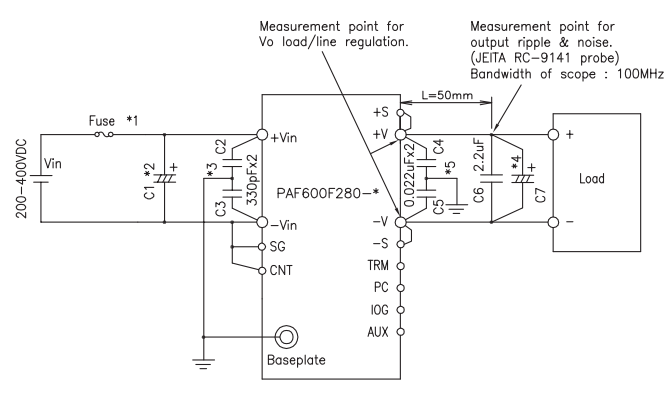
Measurement point for
Vo load/line regulation.

Measurement point for
output ripple & noise.
(JEITA RC-9141 probe)
Bandwidth of scope : 100MHz

L=50mm

Fuse *1

Vin

200-400VDC

C1 *2

*3

C2

C3

330pFx2

+Vin

-Vin

SG

CNT

+S

+V

-V

-S

TRM

PC

IOG

AUX

PAF600F280-*

0.022uFx2

C4

C5

*5

2.2uF

C6

*4

C7

+

-

Load

Baseplate